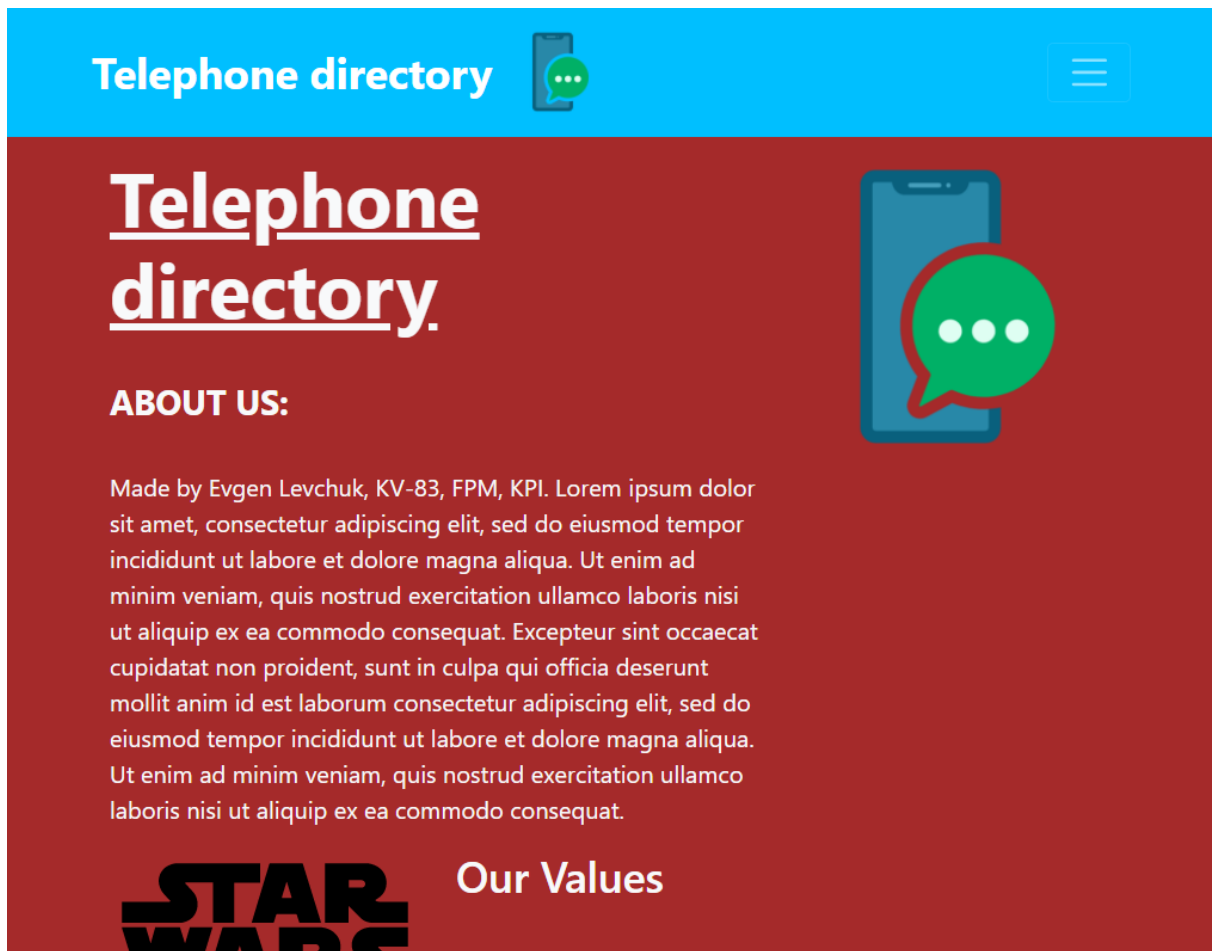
Telephone directory

Telephone directory

ABOUT US:

Made by Evgen Levchuk, KV-83, FPM, KPI. Lorem ipsum dolor sit amet, consectetur adipiscing elit, sed do eiusmod tempor incididunt ut labore et dolore magna aliqua. Ut enim ad minim veniam, quis nostrud exercitation ullamco laboris nisi ut aliquip ex ea commodo consequat. Excepteur sint occaecat cupidatat non proident, sunt in culpa qui officia deserunt mollit anim id est laborum consectetur adipiscing elit, sed do eiusmod tempor incididunt ut labore et dolore magna aliqua. Ut enim ad minim veniam, quis nostrud exercitation ullamco laboris nisi ut aliquip ex ea commodo consequat.

STAR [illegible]

Our Values